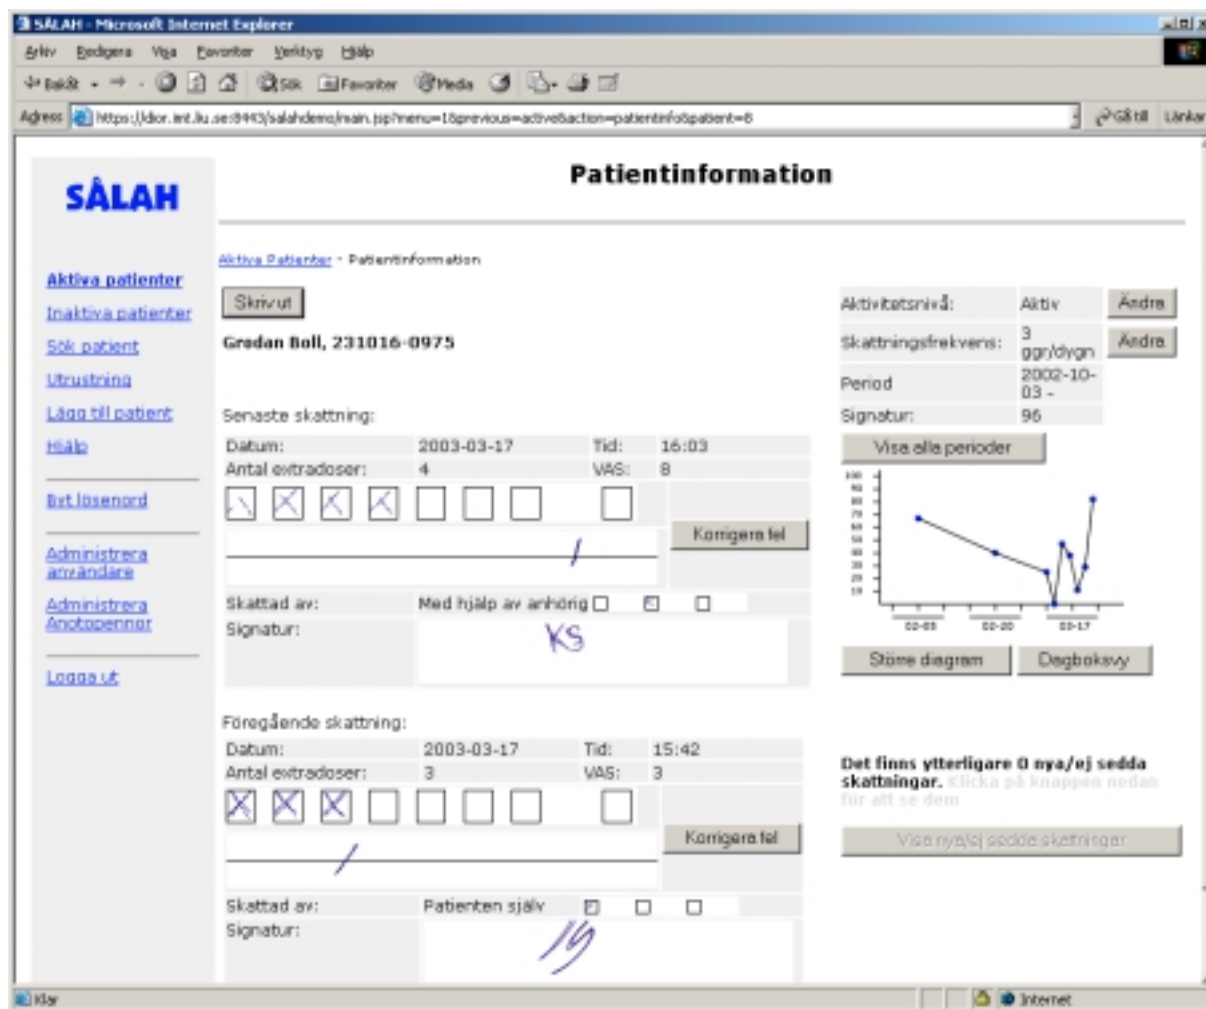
SÅLAH - Microsoft Internet Explorer

Arkiv Redigera Visa Favoriter Verktyg Hjälp

Bakåt Sök Favoriter Media

Adress https://dior.int.liu.se:8443/salahdemo/main.jsp?menu=1&previous=active&action=patientinfo&patient=8 Gå till Länkar

SÅLAH

Aktiva patienter
Inaktiva patienter
Sök patient
Utrustning
Lägg till patient
Hjälp

Byt lösenord

Administrera användare

Administrera Anotopennor

Logga ut

Patientinformation

Aktiva Patienter - Patientinformation

Skriv ut

Grodan Boll, 231016-0975

Senaste skattning:

| Datum: | 2003-03-17 | Tid: | 16:03 |
|---|---|---|---|
| Antal extradoser: | 4 | VAS: | 8 |

Korrigera fel

Skattad av: Med hjälp av anhörig

Signatur: KS

Föregående skattning:

| Datum: | 2003-03-17 | Tid: | 15:42 |
|---|---|---|---|
| Antal extradoser: | 3 | VAS: | 3 |

Korrigera fel

Skattad av: Patienten själv

Signatur: IG

| Aktivitetsnivå: | Aktiv | Ändra |
|---|---|---|
| Skattningsfrekvens: | 3 ggr/dygn | Ändra |
| Period | 2002-10-03 - | |
| Signatur: | 96 | |

Visa alla perioder

100 90 80 70 60 50 40 30 20 10

02-03 02-20 03-17

Större diagram Dagboksvy

Det finns ytterligare 0 nya/ej sedda skattningar. Klicka på knappen nedan för att se dem

Visa nya/ej sedda skattningar

Klar Internet